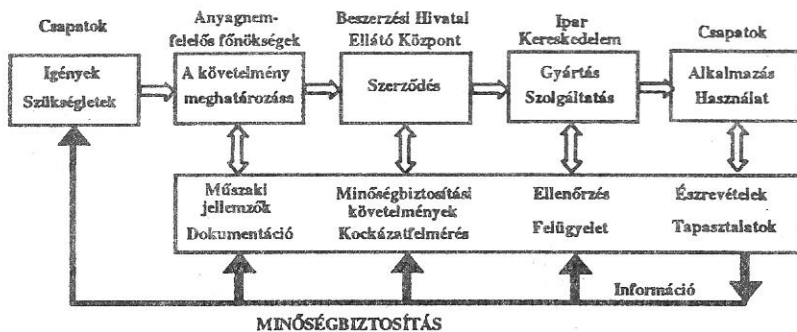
Csapatok

Igények Szükségletek

Anyagnem-felelős főnökségek

A követelmény meghatározása

Beszerzési Hivatal Ellátó Központ

Szerződés

Ipar Kereskedelem

Gyártás Szolgáltatás

Csapatok

Alkalmazás Használat

Műszaki jellemzők Dokumentáció

Minőségbiztosítási követelmények Kockázatfelmérés

Ellenőrzés Felügyelet

Észrevételek Tapasztalatok

Információ

MINŐSÉGBIZTOSÍTÁS